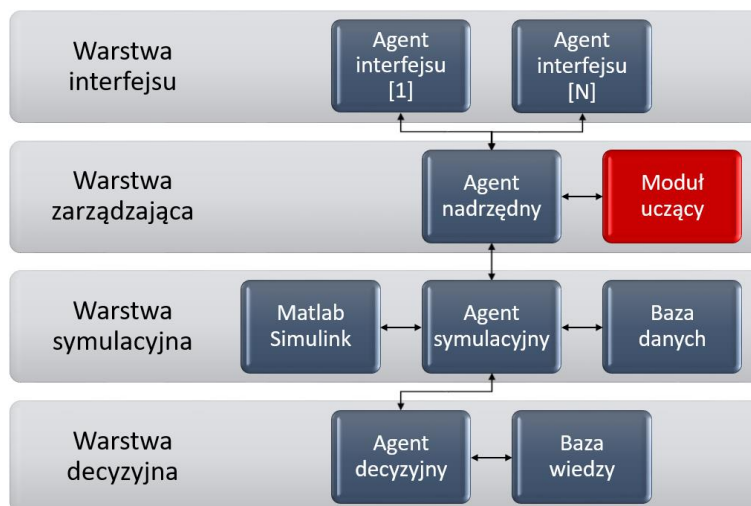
Warstwa interfejsu

Agent interfejsu [1]

Agent interfejsu [N]

Warstwa zarządzająca

Agent nadrzędny

Moduł uczący

Warstwa symulacyjna

Matlab Simulink

Agent symulacyjny

Baza danych

Warstwa decyzyjna

Agent decyzyjny

Baza wiedzy